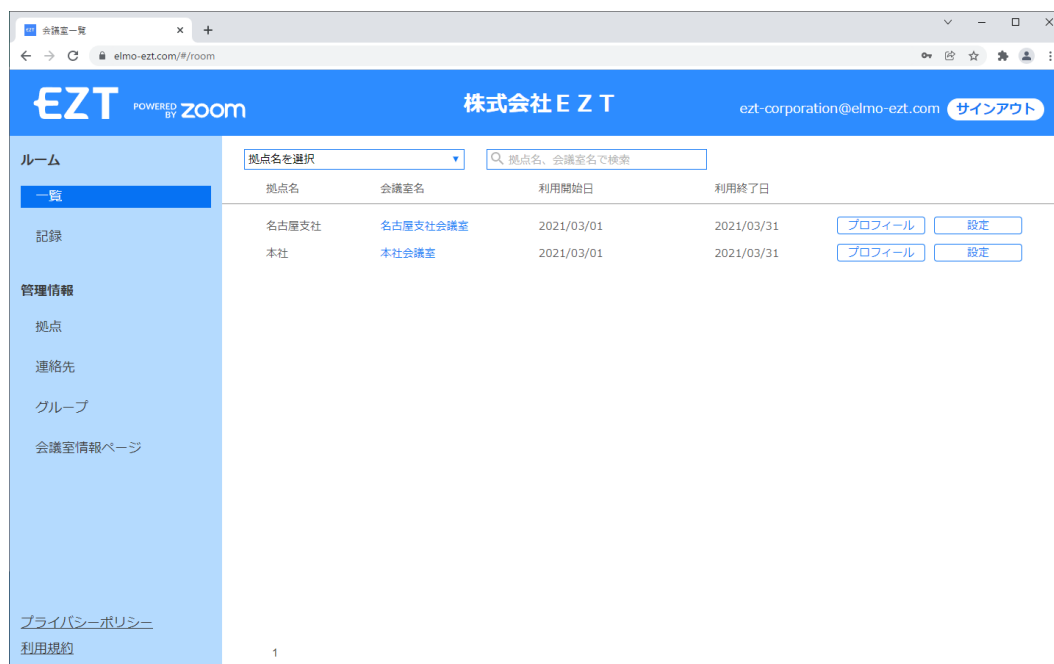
会議室一覧 × +

elmo-ezt.com/#/room

EZT POWERED BY zoom

株式会社ＥＺＴ

ezt-corporation@elmo-ezt.com サインアウト

ルーム

一覧

記録

管理情報

拠点

連絡先

グループ

会議室情報ページ

プライバシーポリシー

利用規約

拠点名を選択

拠点名、会議室名で検索

| 拠点名 | 会議室名 | 利用開始日 | 利用終了日 | | |
|---|---|---|---|---|---|
| 名古屋支社 | 名古屋支社会議室 | 2021/03/01 | 2021/03/31 | プロフィール | 設定 |
| 本社 | 本社会議室 | 2021/03/01 | 2021/03/31 | プロフィール | 設定 |

1